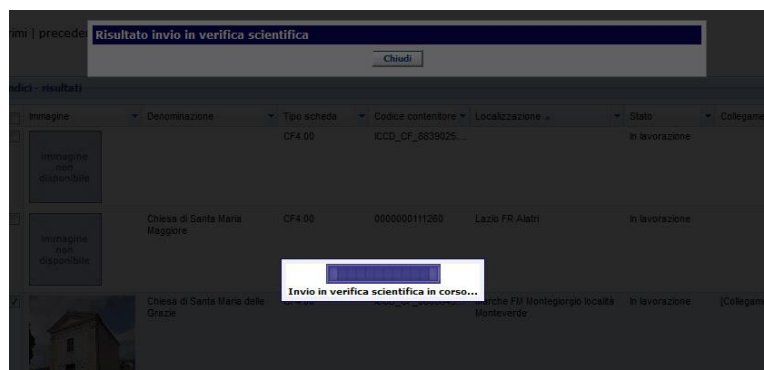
rimi | precede

Risultato invio in verifica scientifica

Chiudi

dici - risultati

| Immagine | Denominazione | Tipo scheda | Codice contenitore | Localizzazione | Stato | Collegame |
|---|---|---|---|---|---|---|
| Immagine non disponibile | | CF4.00 | ICCD_CF_8839025... | | In lavorazione | |
| Immagine non disponibile | Chiesa di Santa Maria Maggiore | CF4.00 | 0000000111260 | Lazio FR Alatri | In lavorazione | |
| | Chiesa di Santa Maria delle Grazie | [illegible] | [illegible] | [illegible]rche FM Montegiorgio località Monteverde | In lavorazione | [Collegam |

Invio in verifica scientifica in corso...